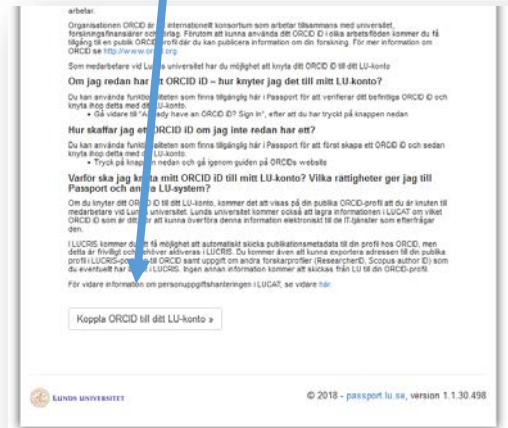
arbetar.

Organisationen ORCID är ett internationellt konsortium som arbetar tillsammans med universitet, forskningsfinansiärer och förlag. Förutom att kunna använda ditt ORCID iD i olika arbetsflöden kommer du få tillgång till en publik ORCID-profil där du kan publicera information om din forskning. För mer information om ORCID se http://www.orcid.org

Som medarbetare vid Lunds universitet har du möjlighet att knyta ditt ORCID iD till ditt LU-konto

Om jag redan har ett ORCID iD – hur knyter jag det till mitt LU-konto?

Du kan använda funktionaliteten som finns tillgänglig här i Passport för att verifierar ditt befintliga ORCID iD och knyta ihop detta med ditt LU-konto.

• Gå vidare till "Already have an ORCID iD? Sign in", efter att du har tryckt på knappen nedan

Hur skaffar jag ett ORCID iD om jag inte redan har ett?

Du kan använda funktionaliteten som finns tillgänglig här i Passport för att först skapa ett ORCID iD och sedan knyta ihop detta med ditt LU-konto.

• Tryck på knappen nedan och gå igenom guiden på ORCIDs website

Varför ska jag knyta mitt ORCID iD till mitt LU-konto? Vilka rättigheter ger jag till Passport och andra LU-system?

Om du knyter ditt ORCID iD till ditt LU-konto, kommer det att visas på din publika ORCID-profil att du är knuten till medarbetare vid Lunds universitet. Lunds universitet kommer också att lagra informationen i LUCAT om vilket ORCID iD som är ditt, för att kunna överföra denna information elektroniskt till de IT-tjänster som efterfrågar den.

I LUCRIS kommer du att få möjlighet att automatiskt skicka publikationsmetadata till din profil hos ORCID, men detta är frivilligt och behöver aktiveras i LUCRIS. Du kommer även att kunna exportera adressen till din publika profil i LUCRIS-portalen till ORCID samt uppgift om andra forskarprofiler (ResearcherID, Scopus author ID) som du eventuellt har kopplat i LUCRIS. Ingen annan information kommer att skickas från LU till din ORCID-profil.

För vidare information om personuppgiftshanteringen i LUCAT, se vidare här.

Koppla ORCID till ditt LU-konto »

LUNDS UNIVERSITET

© 2018 - passport.lu.se, version 1.1.30.498